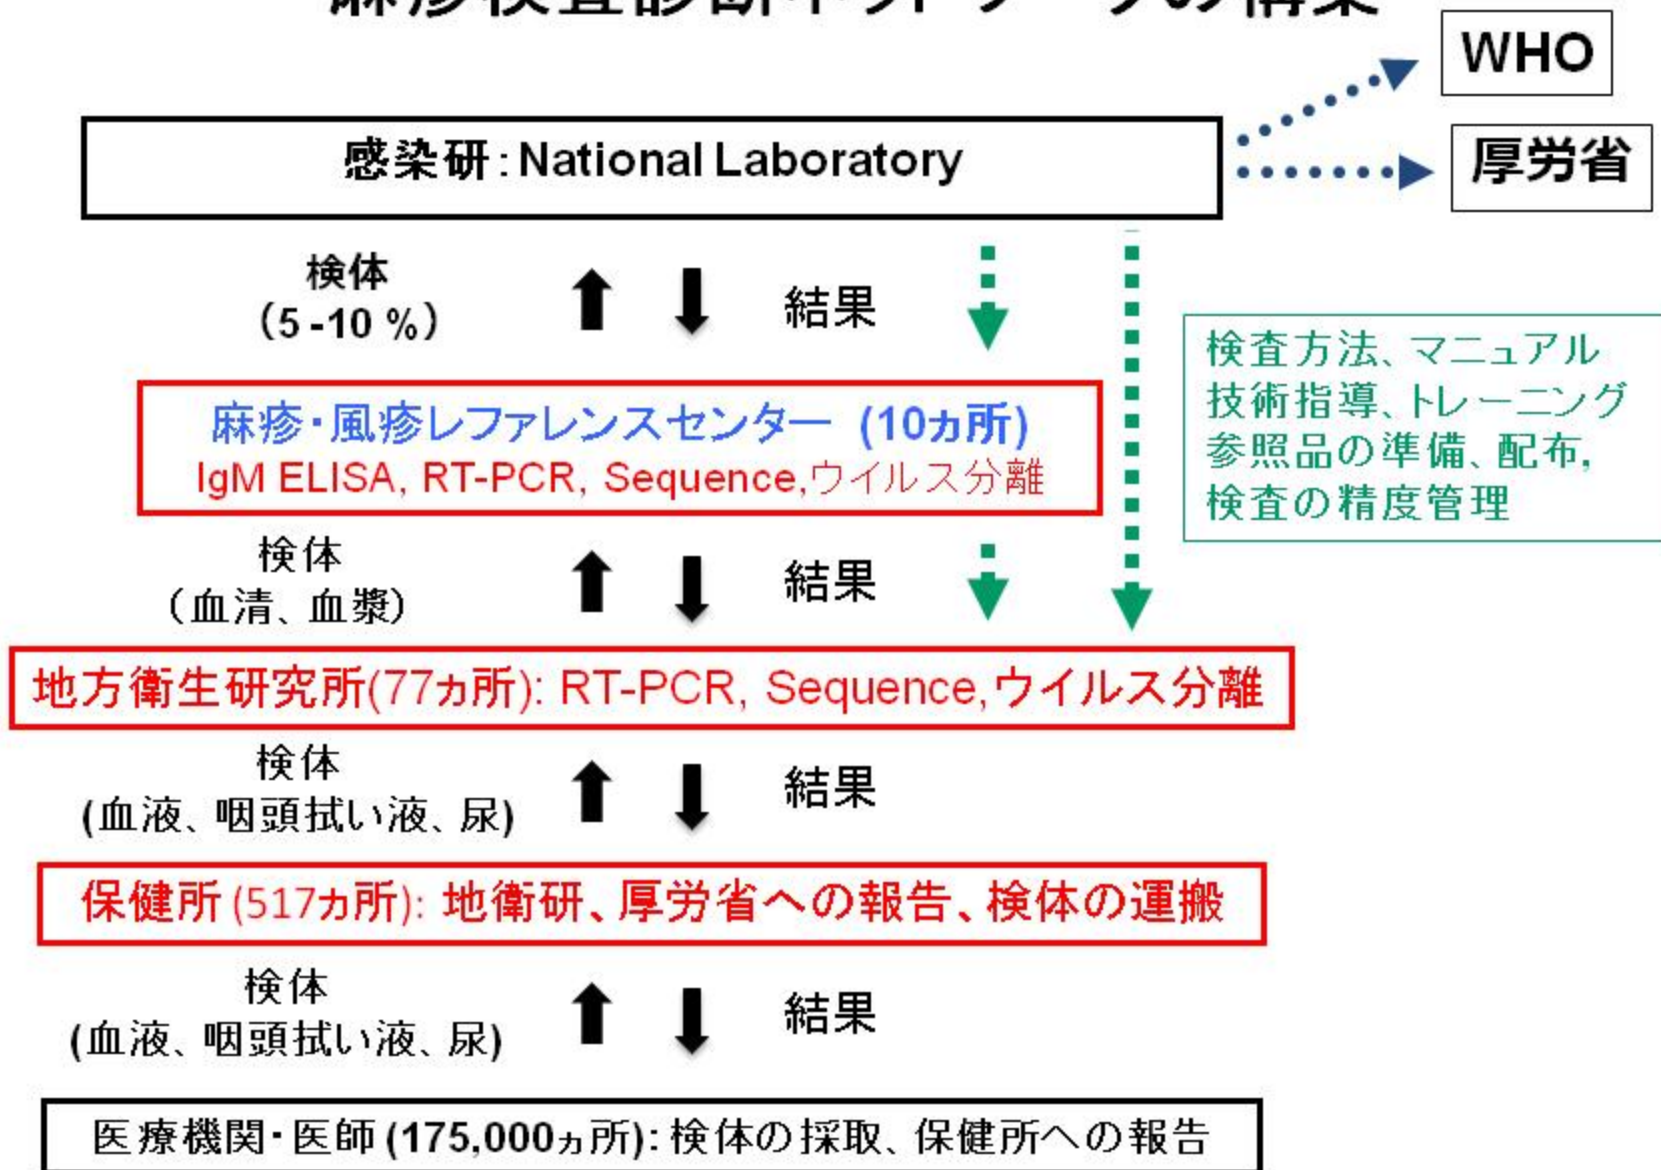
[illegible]

WHO

感染研:National Laboratory

厚労省

検体
(5-10%)

結果

検査方法、マニュアル
技術指導、トレーニング
参照品の準備、配布,
検査の精度管理

麻疹・風疹レファレンスセンター (10ヵ所)
IgM ELISA, RT-PCR, Sequence,ウイルス分離

検体
(血清、血漿)

結果

地方衛生研究所(77ヵ所): RT-PCR, Sequence,ウイルス分離

検体
(血液、咽頭拭い液、尿)

結果

保健所(517ヵ所): 地衛研、厚労省への報告、検体の運搬

検体
(血液、咽頭拭い液、尿)

結果

医療機関・医師(175,000ヵ所): 検体の採取、保健所への報告